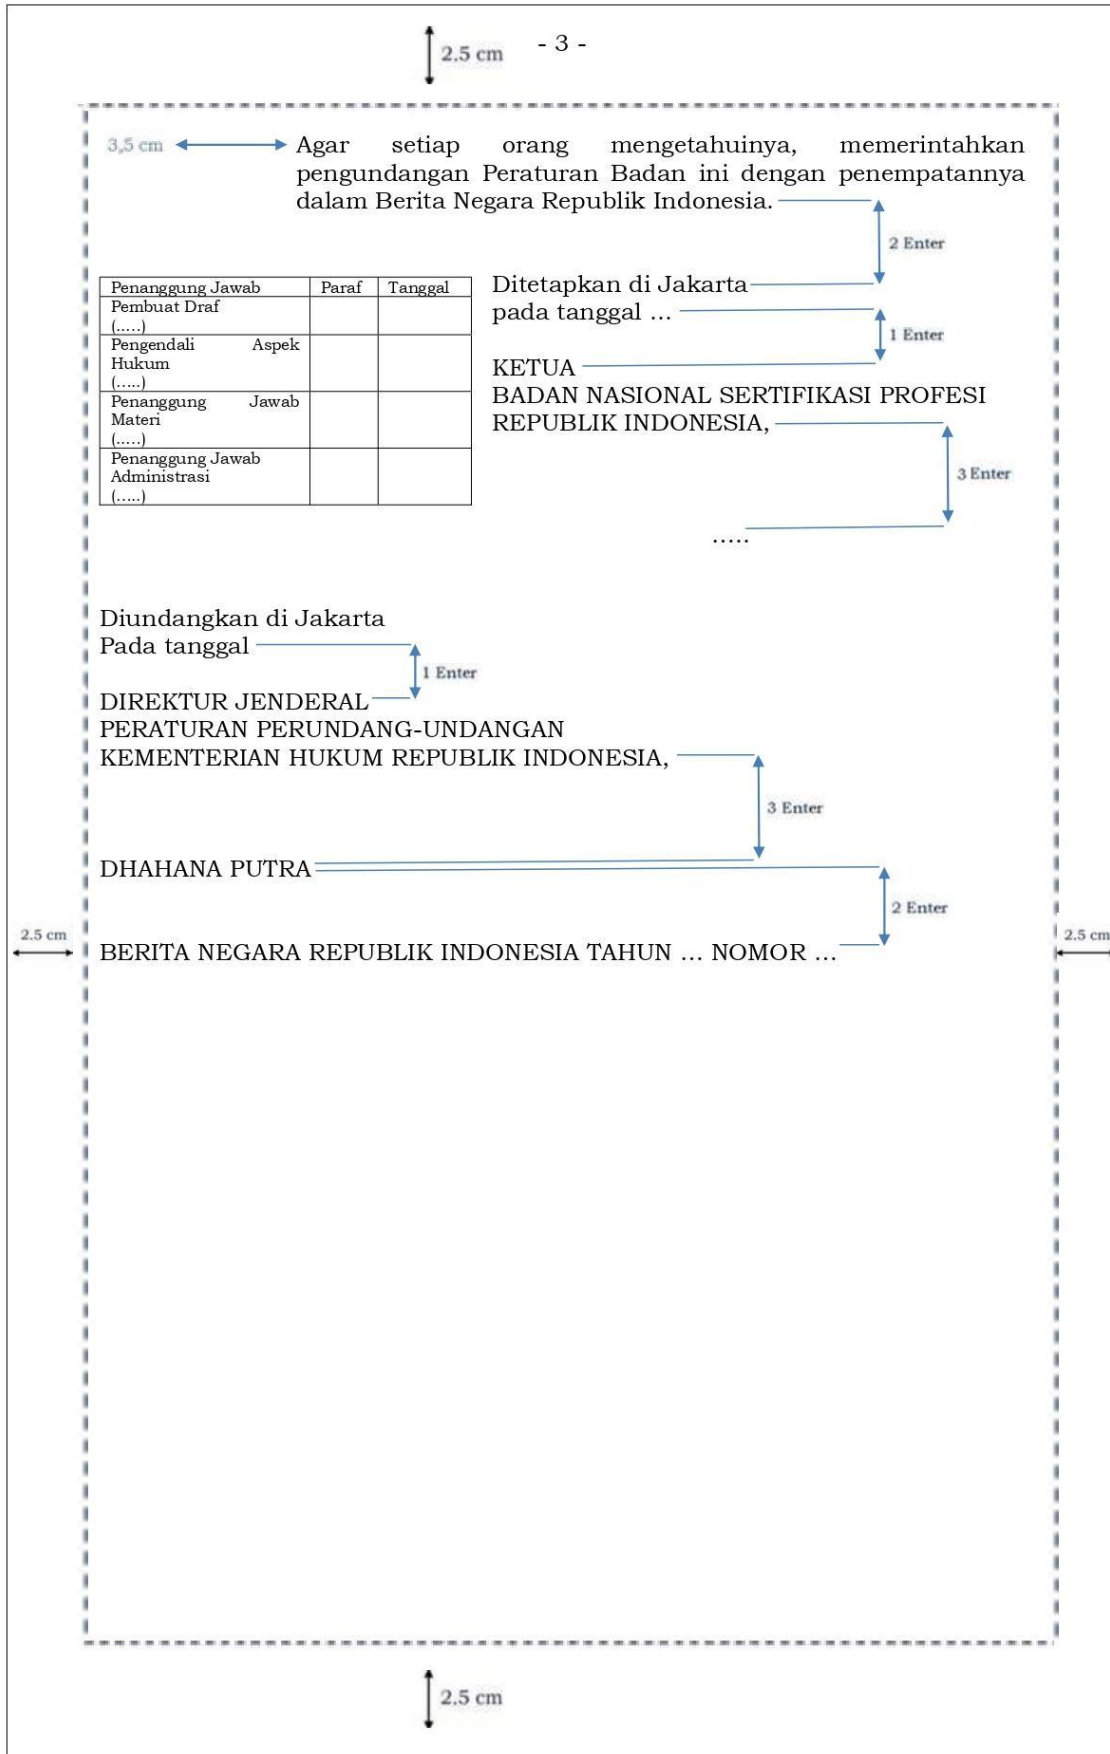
2.5 cm

- 3 -

3,5 cm

Agar setiap orang mengetahuinya, memerintahkan pengundangan Peraturan Badan ini dengan penempatannya dalam Berita Negara Republik Indonesia.

2 Enter

| Penanggung Jawab | Paraf | Tanggal |
|---|---|---|
| Pembuat Draf (.....) | | |
| Pengendali Aspek Hukum (.....) | | |
| Penanggung Jawab Materi (.....) | | |
| Penanggung Jawab Administrasi (.....) | | |

Ditetapkan di Jakarta
pada tanggal ...

1 Enter

KETUA
BADAN NASIONAL SERTIFIKASI PROFESI
REPUBLIK INDONESIA,

3 Enter

.....

Diundangkan di Jakarta
Pada tanggal

1 Enter

DIREKTUR JENDERAL
PERATURAN PERUNDANG-UNDANGAN
KEMENTERIAN HUKUM REPUBLIK INDONESIA,

3 Enter

DHAHANA PUTRA

2 Enter

2.5 cm

2.5 cm

BERITA NEGARA REPUBLIK INDONESIA TAHUN ... NOMOR ...

2.5 cm